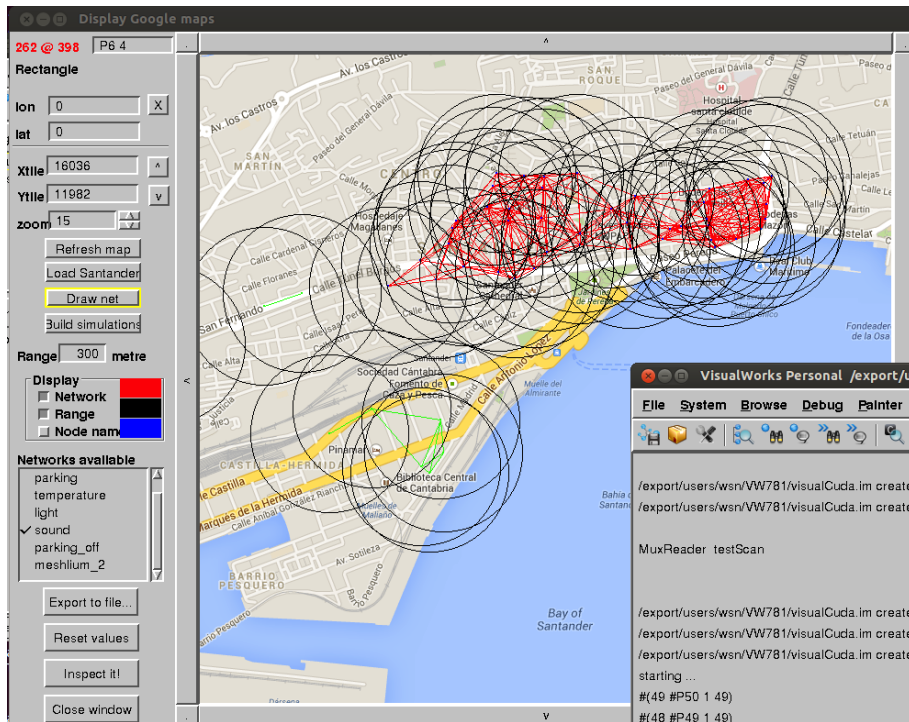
Display Google maps

262 @ 398 P6 4

Rectangle

lon 0 X

lat 0

Xtile 16036 ^

Ytile 11982 v

zoom 15

Refresh map

Load Santander

Draw net

Build simulations

Range 300 metre

Display

Network

Range

Node name

Networks available

parking

temperature

light

✓ sound

parking_off

meshlium_2

Export to file...

Reset values

Inspect it!

Close window

Av. los Castros

San Roque

Paseo del General Dávila

Hospital Santa Clotilde

San Martín

Centro

Calle Tetuán

Hospedaje Magallanes

Calle Cardenal Cisneros

Calle Floranes

Calle Sol

San Fernando

Calle Alta

Calle Castelar

Real Club Marítimo

Palacete del Embarcadero

Catedral

Sociedad Cántabra Fomento de Caza y Pesca

Calle Alfonso XIII

Muelle del Almirante

Fondeadero de la Osa

Pinares

Biblioteca Central de Cantabria

Castilla-Hermida

Calle Castilla

Marqués de la Hermida

Calle Aníbal González Riancho

Barrio Pesquero

Bahía de Santander

Bay of Santander

Dársena

VisualWorks Personal /export/u

File System Browse Debug Painter

/export/users/wsn/VW781/visualCuda.im create

/export/users/wsn/VW781/visualCuda.im create

MuxReader testScan

/export/users/wsn/VW781/visualCuda.im create

/export/users/wsn/VW781/visualCuda.im create

/export/users/wsn/VW781/visualCuda.im create

starting ...

#(49 #P50 1 49)

#(48 #P49 1 49)